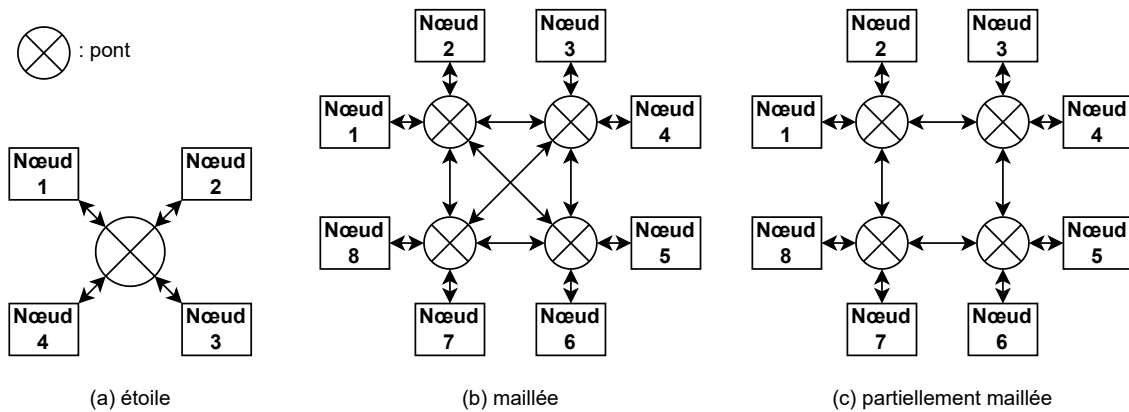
: pont

Nœud 1
Nœud 2
Nœud 4
Nœud 3

(a) étoile

Nœud 2
Nœud 3
Nœud 1
Nœud 4
Nœud 8
Nœud 5
Nœud 7
Nœud 6

(b) maillée

Nœud 2
Nœud 3
Nœud 1
Nœud 4
Nœud 8
Nœud 5
Nœud 7
Nœud 6

(c) partiellement maillée